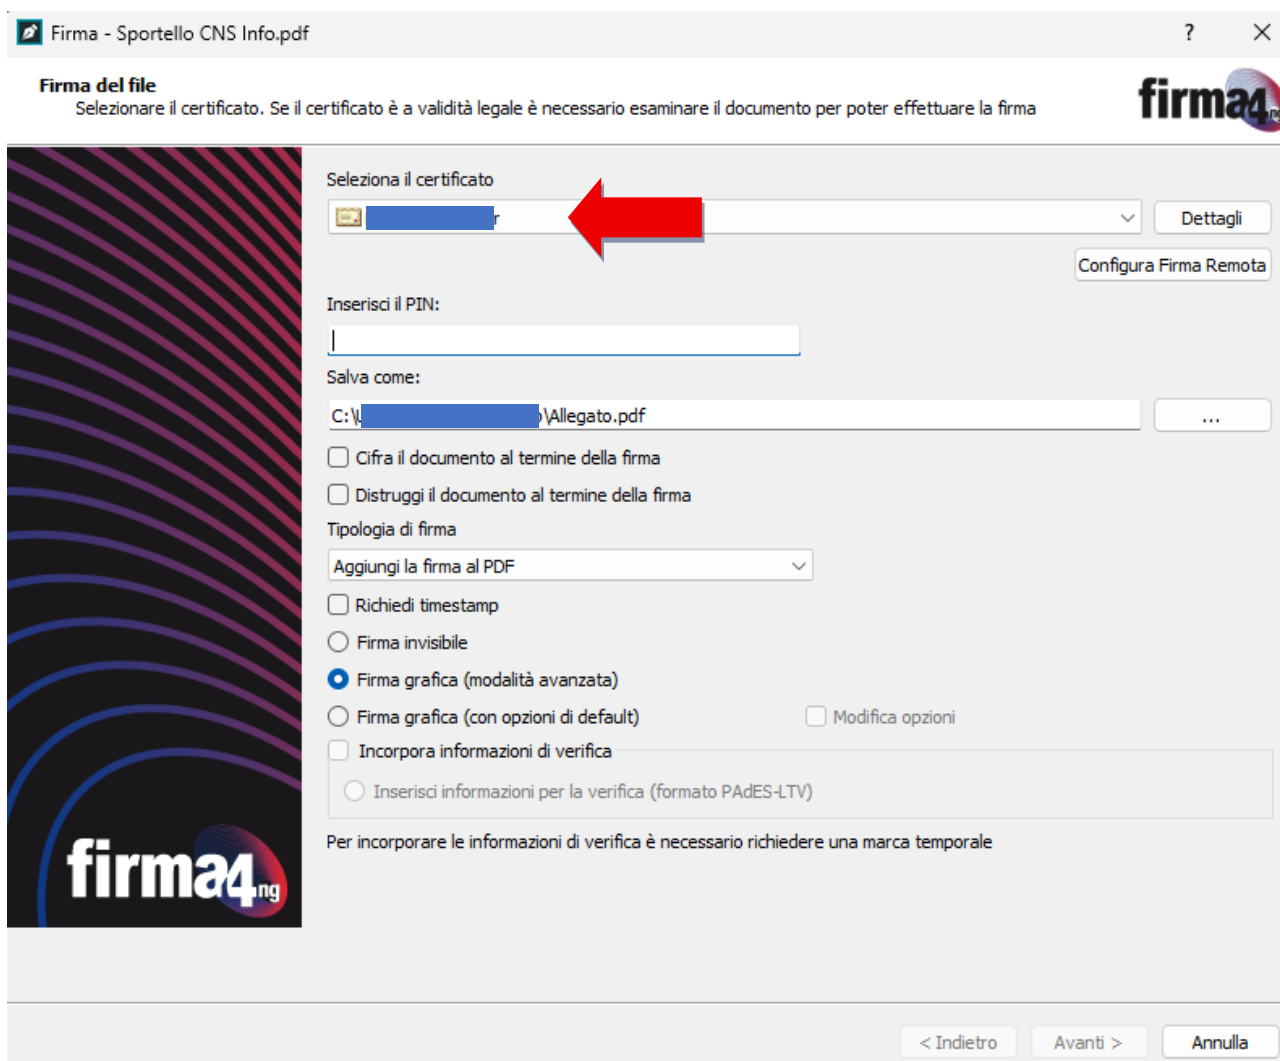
Firma - Sportello CNS Info.pdf

?

Firma del file
Selezionare il certificato. Se il certificato è a validità legale è necessario esaminare il documento per poter effettuare la firma

firma4

Seleziona il certificato

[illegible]r

Dettagli

Configura Firma Remota

Inserisci il PIN:

Salva come:

C:\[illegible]\Allegato.pdf

...

Cifra il documento al termine della firma

Distruggi il documento al termine della firma

Tipologia di firma

Aggiungi la firma al PDF

Richiedi timestamp

Firma invisibile

Firma grafica (modalità avanzata)

Firma grafica (con opzioni di default)

Modifica opzioni

Incorpora informazioni di verifica

Inserisci informazioni per la verifica (formato PAdES-LTV)

Per incorporare le informazioni di verifica è necessario richiedere una marca temporale

firma4ng

< Indietro

Avanti >

Annulla